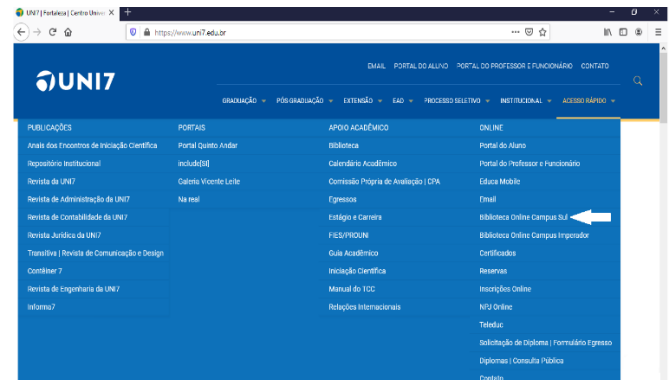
UNI7 | Fortaleza | Centro Unive ×

https://www.uni7.edu.br

UNI7

EMAIL PORTAL DO ALUNO PORTAL DO PROFESSOR E FUNCIONÁRIO CONTATO

GRADUAÇÃO PÓS-GRADUAÇÃO EXTENSÃO EAD PROCESSO SELETIVO INSTITUCIONAL ACESSO RÁPIDO

PUBLICAÇÕES
Anais dos Encontros de Iniciação Científica
Repositório Institucional
Revista da UNI7
Revista de Administração da UNI7
Revista de Contabilidade da UNI7
Revista Jurídica da UNI7
Transitiva | Revista de Comunicação e Design
Contêiner 7
Revista de Engenharia da UNI7
Informa7

PORTAIS
Portal Quinto Andar
include[SI]
Galeria Vicente Leite
Na real

APOIO ACADÊMICO
Biblioteca
Calendário Acadêmico
Comissão Própria de Avaliação | CPA
Egressos
Estágio e Carreira
FIES/PROUNI
Guia Acadêmico
Iniciação Científica
Manual do TCC
Relações Internacionais

ONLINE
Portal do Aluno
Portal do Professor e Funcionário
Educa Mobile
Email
Biblioteca Online Campus Sul
Biblioteca Online Campus Imperador
Certificados
Reservas
Inscrições Online
NPJ Online
Teleduc
Solicitação de Diploma | Formulário Egresso
Diplomas | Consulta Pública
Contato